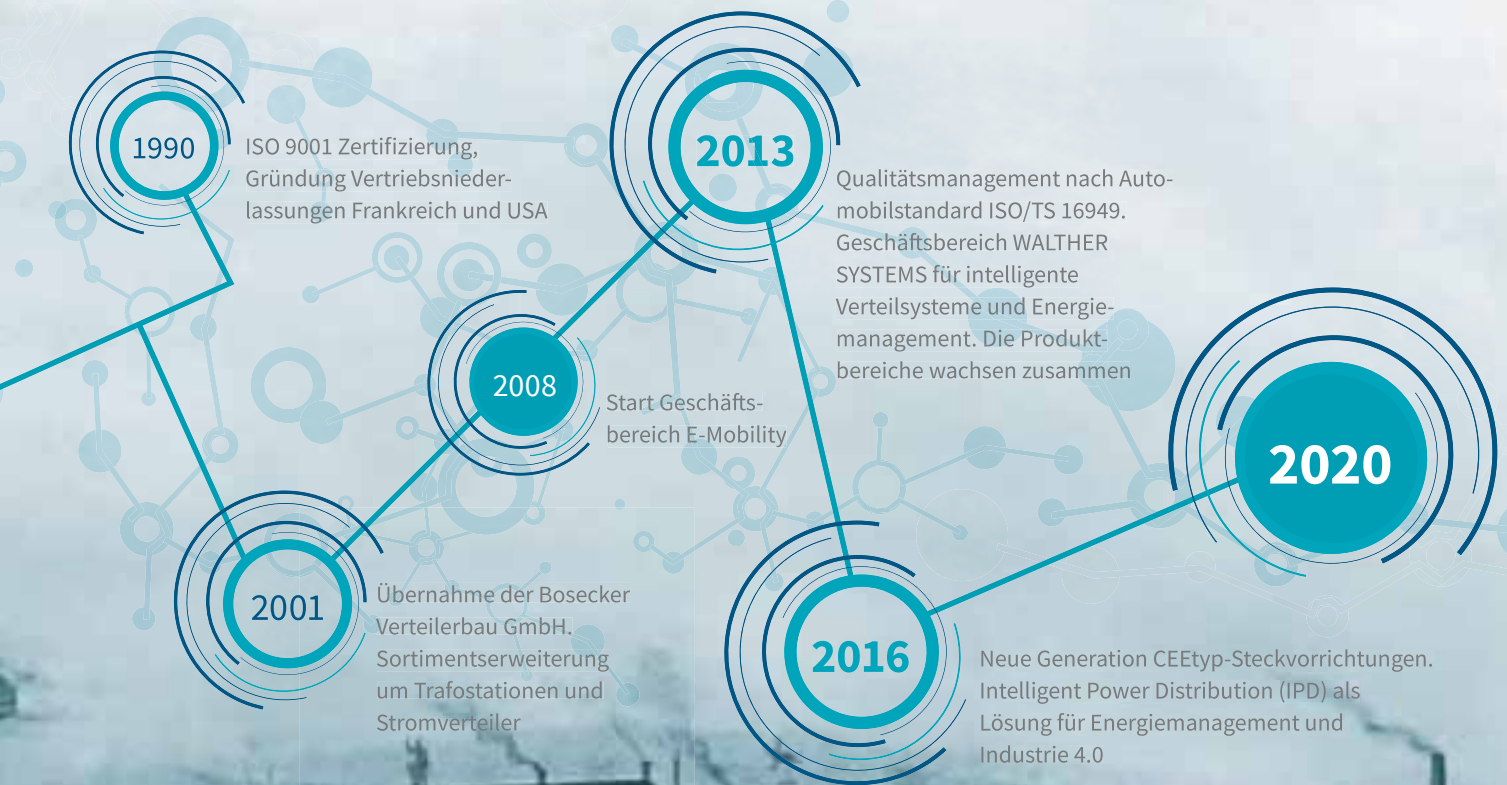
1990

ISO 9001 Zertifizierung, Gründung Vertriebsniederlassungen Frankreich und USA

2013

Qualitätsmanagement nach Automobilstandard ISO/TS 16949. Geschäftsbereich WALTHER SYSTEMS für intelligente Verteilsysteme und Energiemanagement. Die Produktbereiche wachsen zusammen

2008

Start Geschäftsbereich E-Mobility

2020

2001

Übernahme der Bosecker Verteilerbau GmbH. Sortimentserweiterung um Trafostationen und Stromverteiler

2016

Neue Generation CEEtyp-Steckvorrichtungen. Intelligent Power Distribution (IPD) als Lösung für Energiemanagement und Industrie 4.0